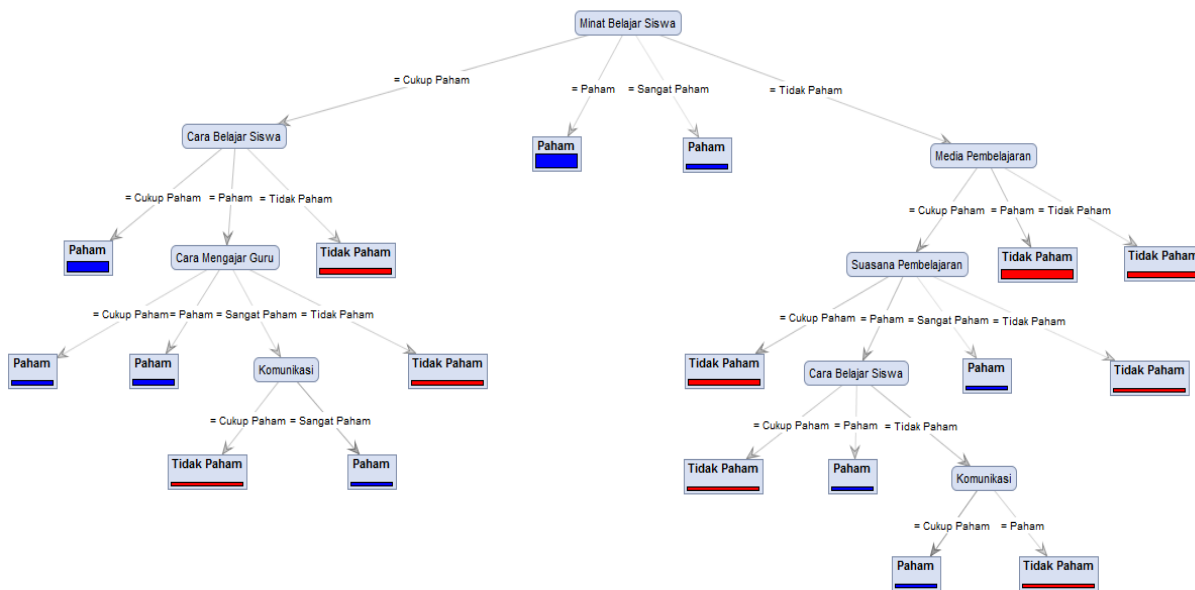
Minat Belajar Siswa

= Cukup Paham
= Paham
= Sangat Paham
= Tidak Paham

Cara Belajar Siswa
Paham
Paham
Media Pembelajaran

= Cukup Paham
= Paham
= Tidak Paham

Paham
Cara Mengajar Guru
Tidak Paham

= Cukup Paham
= Paham
= Tidak Paham

Suasana Pembelajaran
Tidak Paham
Tidak Paham

= Cukup Paham
= Paham
= Sangat Paham
= Tidak Paham

Paham
Paham
Komunikasi
Tidak Paham

= Cukup Paham
= Sangat Paham

Tidak Paham
Paham

= Cukup Paham
= Paham
= Sangat Paham
= Tidak Paham

Tidak Paham
Cara Belajar Siswa
Paham
Tidak Paham

= Cukup Paham
= Paham
= Tidak Paham

Tidak Paham
Paham
Komunikasi

= Cukup Paham
= Paham

Paham
Tidak Paham